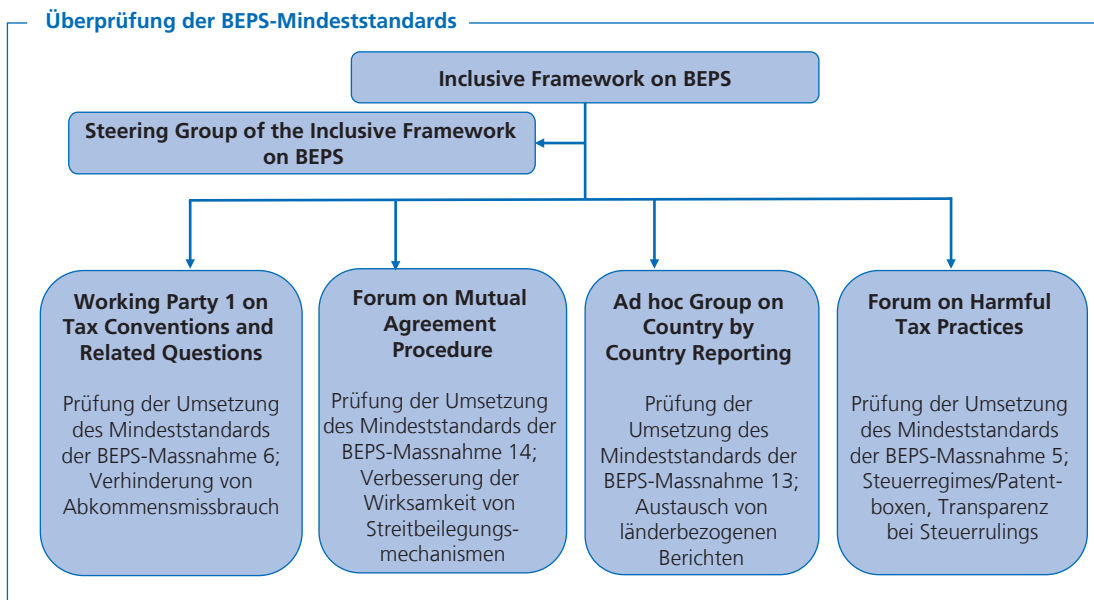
Überprüfung der BEPS-Mindeststandards

Inclusive Framework on BEPS

Steering Group of the Inclusive Framework on BEPS

Working Party 1 on Tax Conventions and Related Questions

Prüfung der Umsetzung des Mindeststandards der BEPS-Massnahme 6; Verhinderung von Abkommensmissbrauch

Forum on Mutual Agreement Procedure

Prüfung der Umsetzung des Mindeststandards der BEPS-Massnahme 14; Verbesserung der Wirksamkeit von Streitbeilegungsmechanismen

Ad hoc Group on Country by Country Reporting

Prüfung der Umsetzung des Mindeststandards der BEPS-Massnahme 13; Austausch von länderbezogenen Berichten

Forum on Harmful Tax Practices

Prüfung der Umsetzung des Mindeststandards der BEPS-Massnahme 5; Steuerregimes/Patentboxen, Transparenz bei Steuerrulings